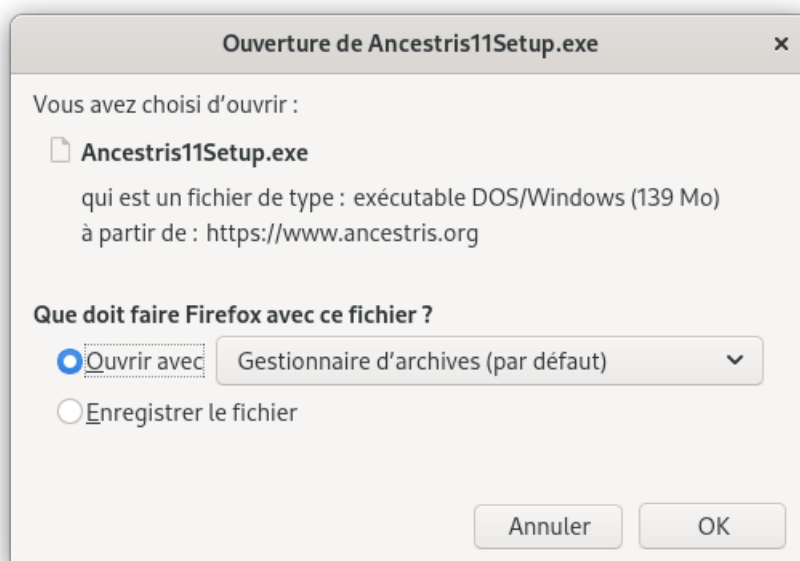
Ouverture de Ancestris11Setup.exe

×

Vous avez choisi d'ouvrir :

Ancestris11Setup.exe

qui est un fichier de type : exécutable DOS/Windows (139 Mo)
à partir de : https://www.ancestris.org

Que doit faire Firefox avec ce fichier ?

Ouvrir avec Gestionnaire d'archives (par défaut)

Enregistrer le fichier

Annuler OK